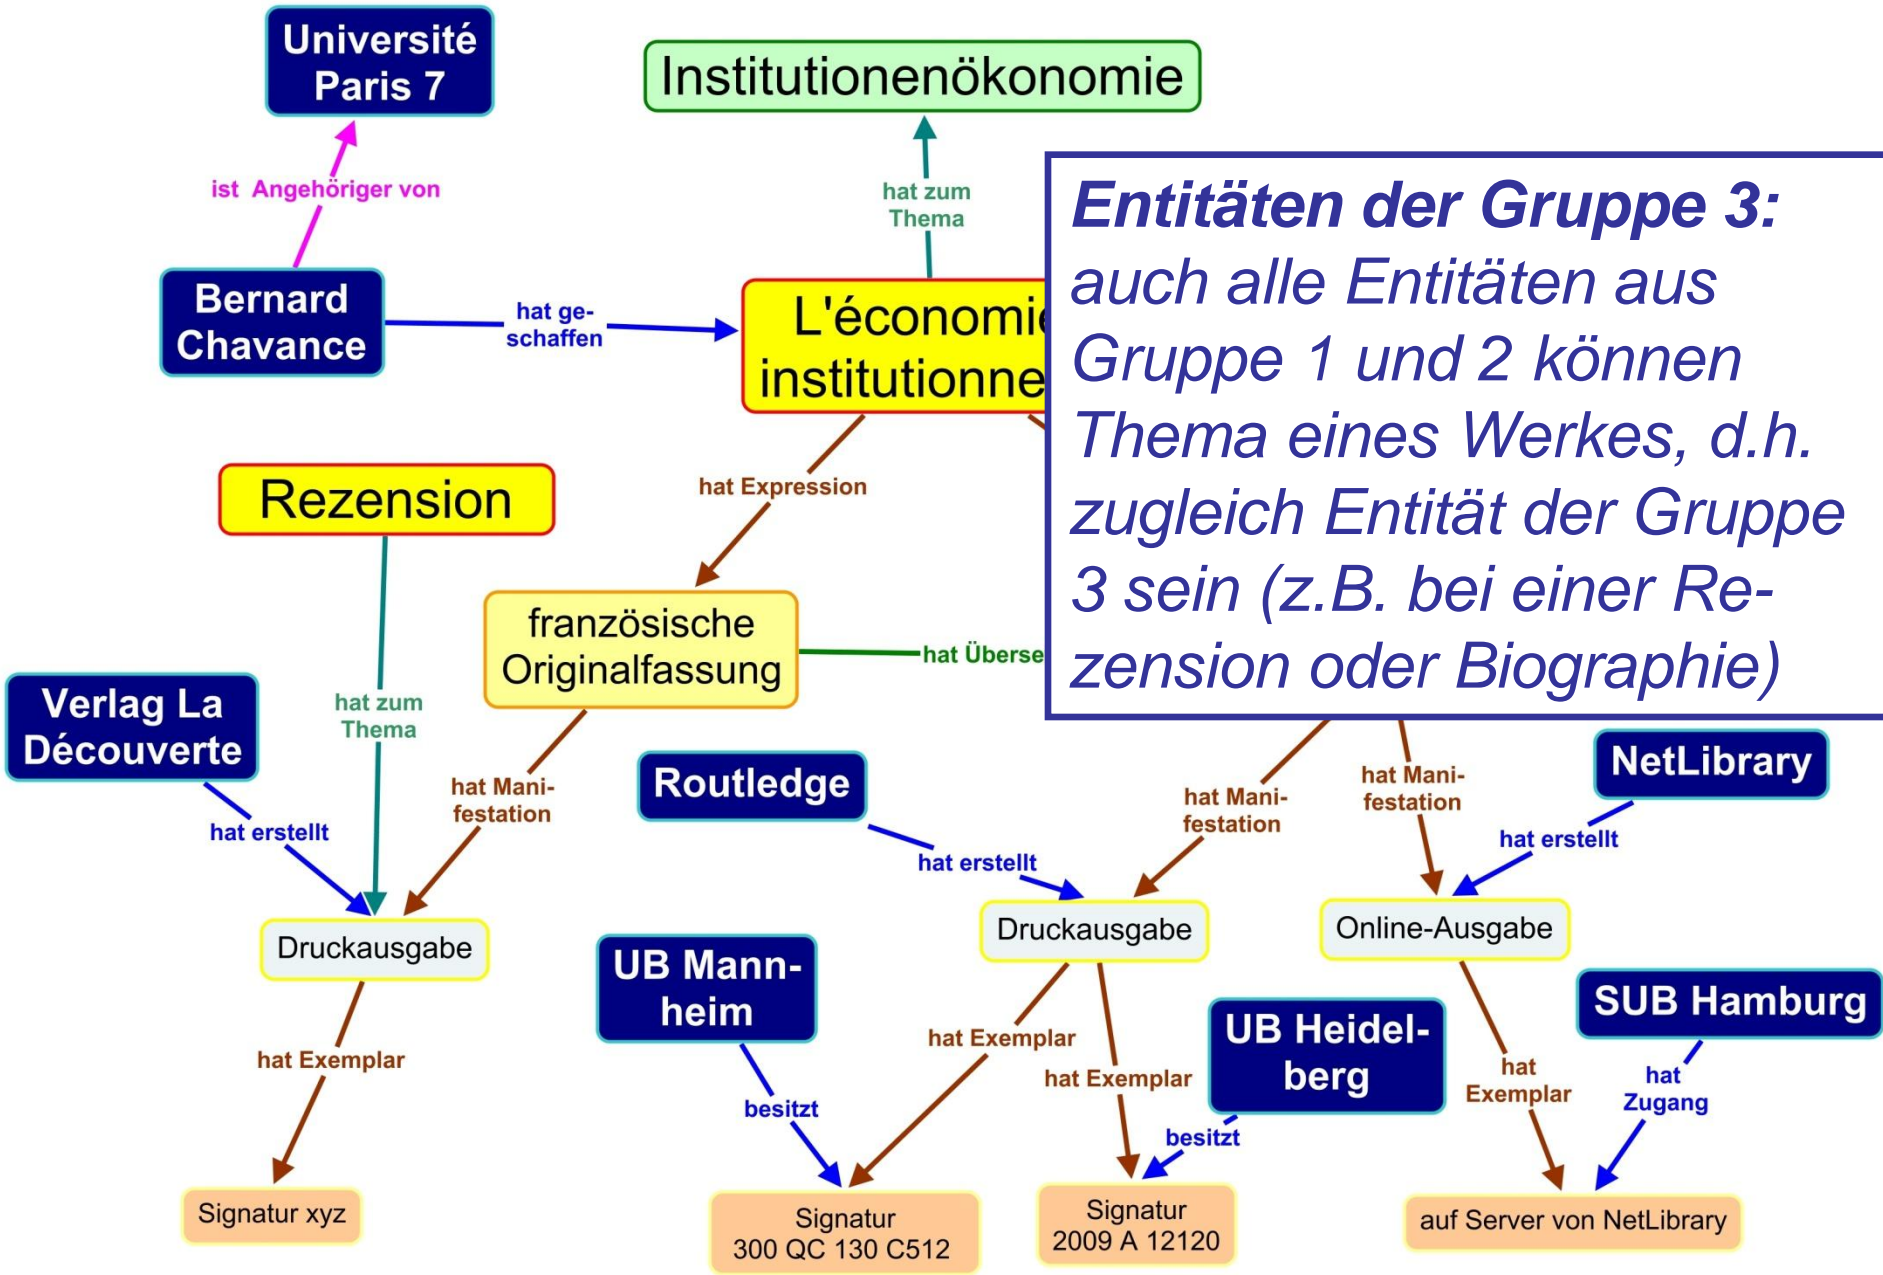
Université Paris 7

ist Angehöriger von

Bernard Chavance

hat geschaffen

Institutionenökonomie

hat zum Thema

L'économie institutionne

Entitäten der Gruppe 3: auch alle Entitäten aus Gruppe 1 und 2 können Thema eines Werkes, d.h. zugleich Entität der Gruppe 3 sein (z.B. bei einer Rezension oder Biographie)

Rezension

hat Expression

französische Originalfassung

hat Überse

hat zum Thema

Verlag La Découverte

hat erstellt

hat Manifestation

Routledge

hat erstellt

hat Manifestation

hat Manifestation

NetLibrary

hat erstellt

Druckausgabe

Druckausgabe

Online-Ausgabe

UB Mannheim

hat Exemplar

hat Exemplar

hat Exemplar

UB Heidelberg

SUB Hamburg

besitzt

besitzt

hat Exemplar

hat Zugang

Signatur xyz

Signatur 300 QC 130 C512

Signatur 2009 A 12120

auf Server von NetLibrary